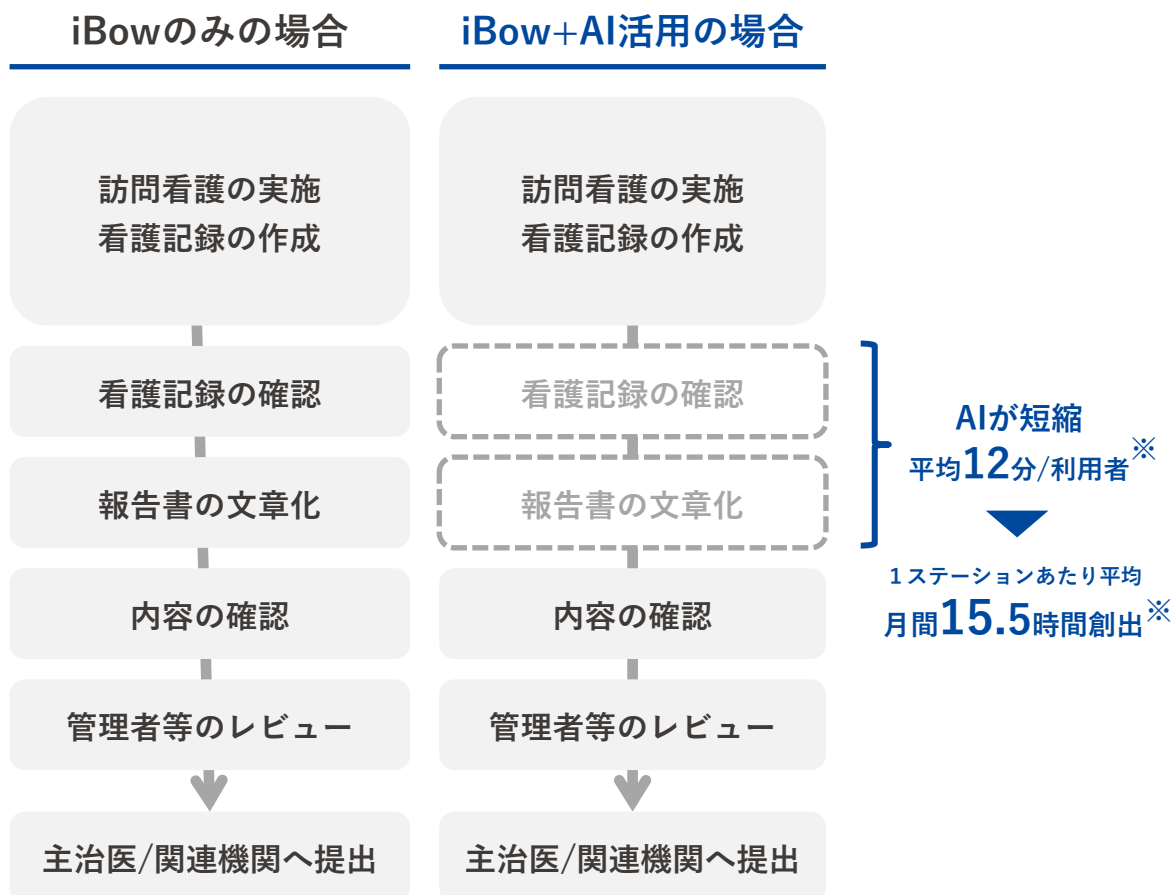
iBowのみの場合

訪問看護の実施
看護記録の作成

看護記録の確認

報告書の文章化

内容の確認

管理者等のレビュー

主治医/関連機関へ提出

iBow+AI活用の場合

訪問看護の実施
看護記録の作成

看護記録の確認

報告書の文章化

内容の確認

管理者等のレビュー

主治医/関連機関へ提出

AIが短縮
平均12分/利用者※

1ステーションあたり平均
月間15.5時間創出※